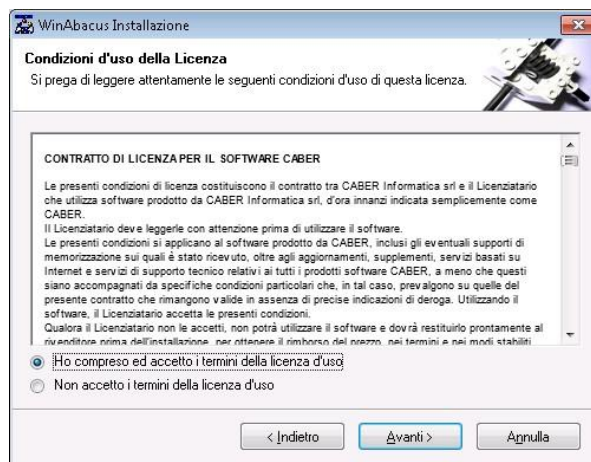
WinAbacus Installazione

Condizioni d'uso della Licenza
Si prega di leggere attentamente le seguenti condizioni d'uso di questa licenza.

CONTRATTO DI LICENZA PER IL SOFTWARE CABER

Le presenti condizioni di licenza costituiscono il contratto tra CABER Informatica srl e il Licenziatario che utilizza software prodotto da CABER Informatica srl, d'ora innanzi indicata semplicemente come CABER.
Il Licenziatario deve leggerle con attenzione prima di utilizzare il software.
Le presenti condizioni si applicano al software prodotto da CABER, inclusi gli eventuali supporti di memorizzazione sui quali è stato ricevuto, oltre agli aggiornamenti, supplementi, servizi basati su Internet e servizi di supporto tecnico relativi ai tutti i prodotti software CABER, a meno che questi siano accompagnati da specifiche condizioni particolari che, in tal caso, prevalgono su quelle del presente contratto che rimangono valide in assenza di precise indicazioni di deroga. Utilizzando il software, il Licenziatario accetta le presenti condizioni.
Qualora il Licenziatario non le accetti, non potrà utilizzare il software e dovrà restituirlo prontamente al rivenditore prima dell'installazione, per ottenere il rimborso del prezzo, nei termini e nei modi stabiliti

Ho compreso ed accetto i termini della licenza d'uso
Non accetto i termini della licenza d'uso

< Indietro
Avanti >
Annulla